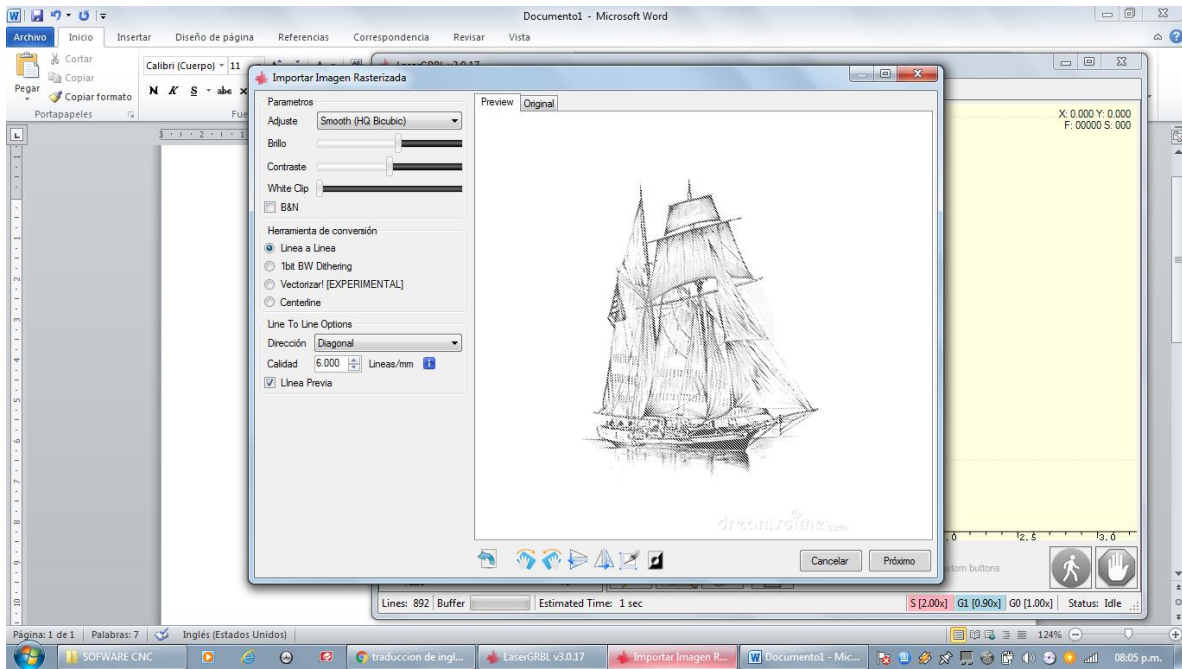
Documento1 - Microsoft Word

Archivo Inicio Insertar Diseño de página Referencias Correspondencia Revisar Vista

Cortar
Copiar
Pegar
Copiar formato
Portapapeles

Calibri (Cuerpo) 11
N K S abe
Fue

LaserGRBL v3.0.17

Importar Imagen Rasterizada

Parametros
Adjuste Smooth (HQ Bicubic)
Brillo
Contraste
White Clip
B&N

Herramienta de conversión
Linea a Linea
1bit BW Dithering
Vectorizar! [EXPERIMENTAL]
Centerline

Line To Line Options
Dirección Diagonal
Calidad 6.000 Lineas/mm
Linea Previa

Preview Original

dreamstime.com

Cancelar Próximo

X: 0.000 Y: 0.000
F: 00000 S: 000

2.5 3.0

stom buttons

Lines: 892 Buffer Estimated Time: 1 sec S [2.00x] G1 [0.90x] G0 [1.00x] Status: Idle

Página: 1 de 1 Palabras: 7 Inglés (Estados Unidos) 124%

SOFWARE CNC traduccion de ingl... LaserGRBL v3.0.17 Importar Imagen R... Documento1 - Mic... 08:05 p.m.